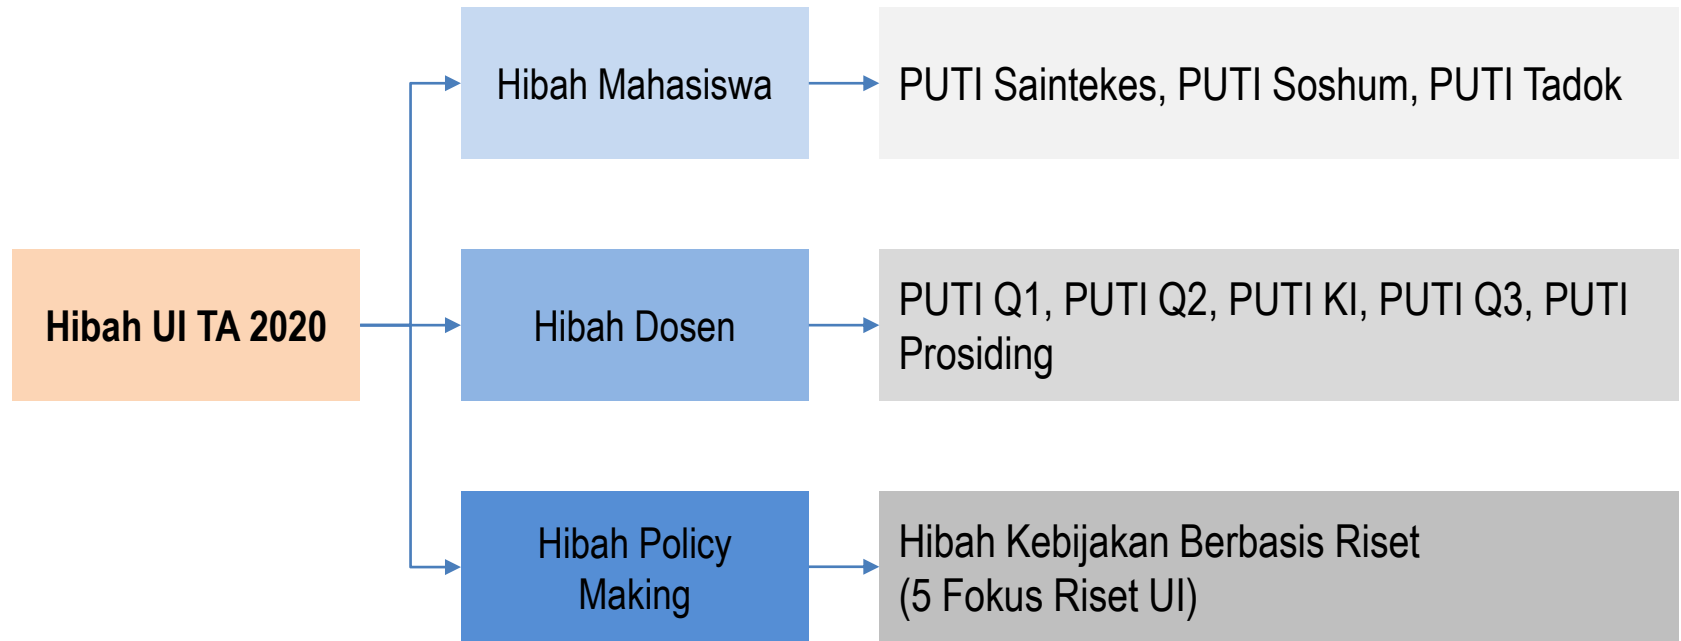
Hibah UI TA 2020

Hibah Mahasiswa

PUTI Saintekes, PUTI Soshum, PUTI Tadok

Hibah Dosen

PUTI Q1, PUTI Q2, PUTI KI, PUTI Q3, PUTI Prosiding

Hibah Policy Making

Hibah Kebijakan Berbasis Riset (5 Fokus Riset UI)